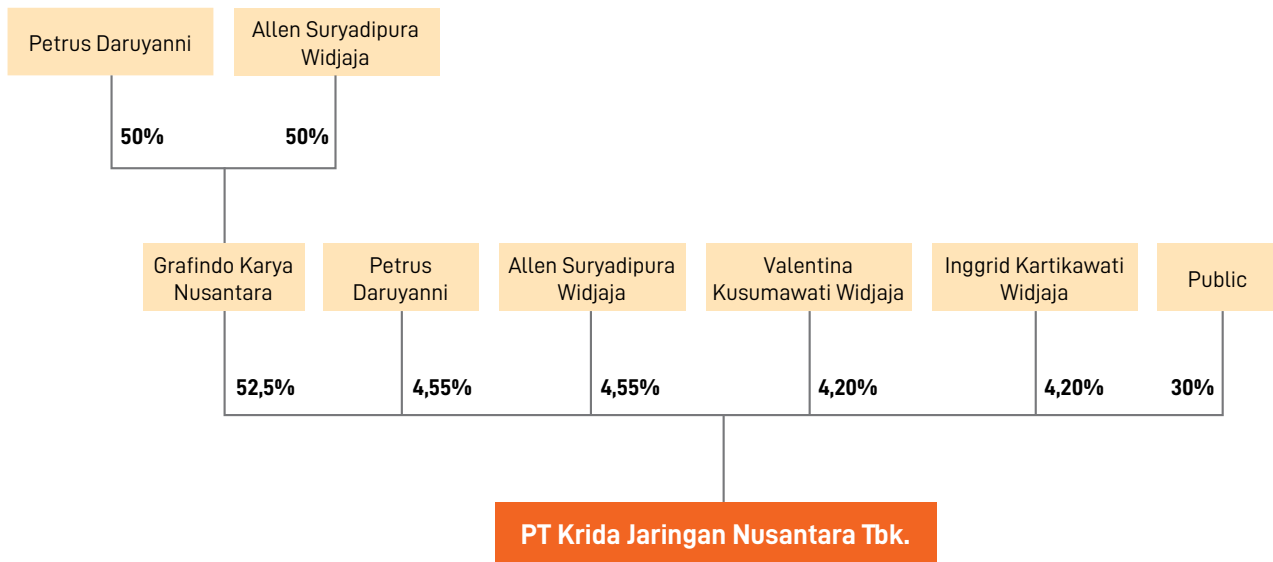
Petrus Daruyanni

Allen Suryadipura Widjaja

50%

50%

Grafindo Karya Nusantara

Petrus Daruyanni

Allen Suryadipura Widjaja

Valentina Kusumawati Widjaja

Inggrid Kartikawati Widjaja

Public

52,5%

4,55%

4,55%

4,20%

4,20%

30%

PT Krida Jaringan Nusantara Tbk.